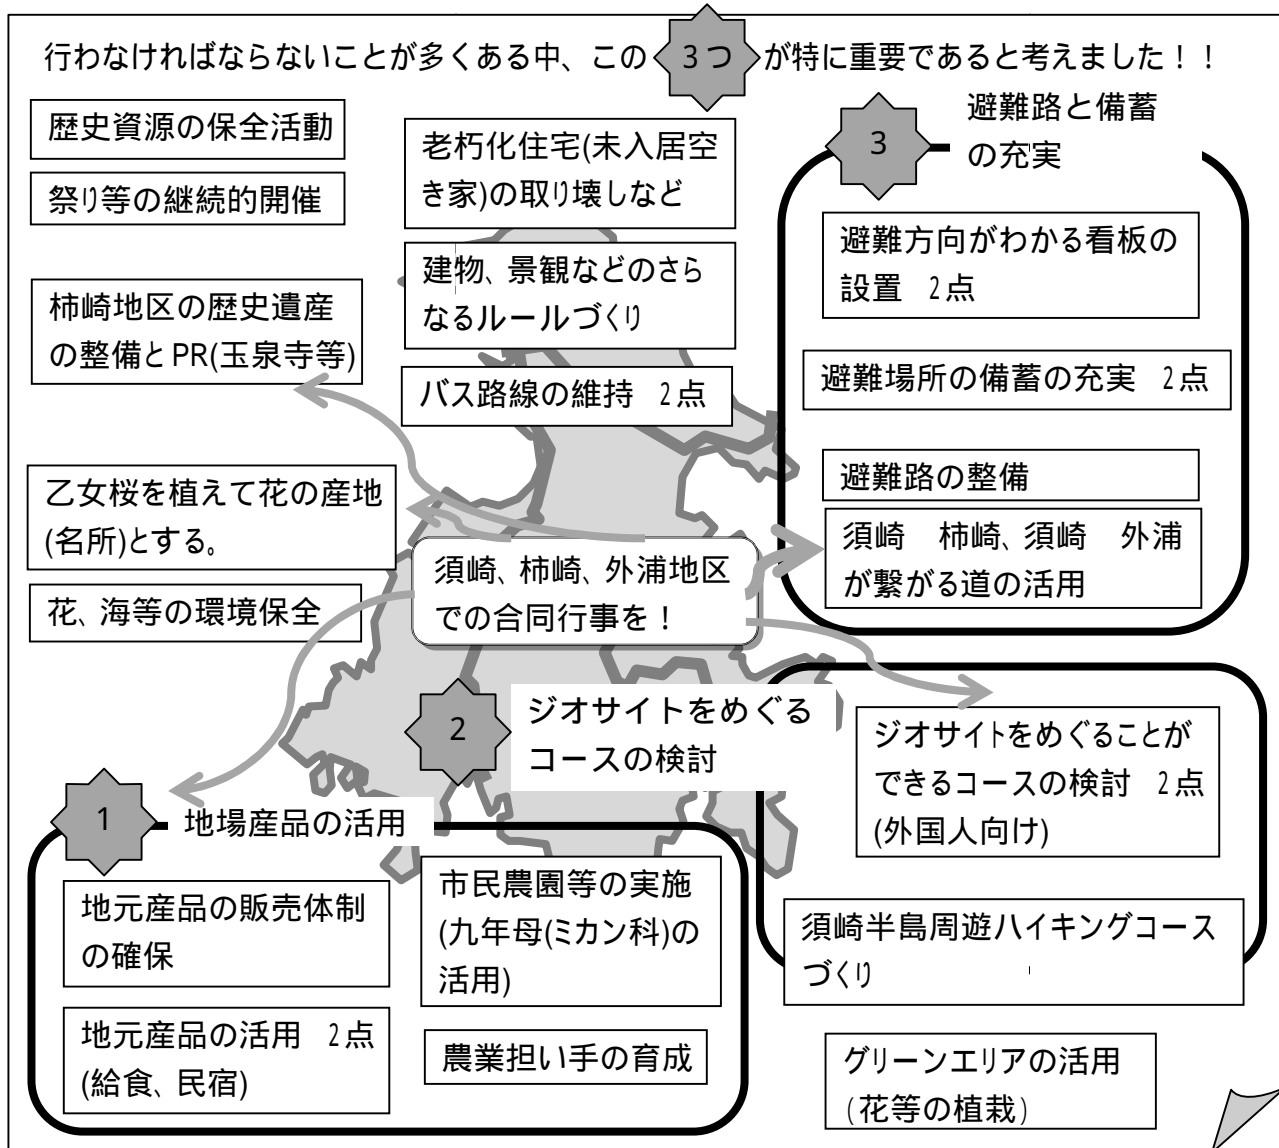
行わなければならないことが多くある中、この 3つ が特に重要であると考えました！！

歴史資源の保全活動

祭り等の継続的開催

老朽化住宅(未入居空き家)の取り壊しなど

建物、景観などのさらなるルールづくり

柿崎地区の歴史遺産の整備とPR(玉泉寺等)

バス路線の維持　2点

3 避難路と備蓄の充実

避難方向がわかる看板の設置　2点

避難場所の備蓄の充実　2点

避難路の整備

須崎　柿崎、須崎　外浦が繋がる道の活用

乙女桜を植えて花の産地(名所)とする。

花、海等の環境保全

須崎、柿崎、外浦地区での合同行事を！

2 ジオサイトをめぐるコースの検討

ジオサイトをめぐることができるコースの検討　2点(外国人向け)

須崎半島周遊ハイキングコースづくり

1 地場産品の活用

地元産品の販売体制の確保

市民農園等の実施(九年母(ミカン科)の活用)

地元産品の活用　2点(給食、民宿)

農業担い手の育成

グリーンエリアの活用(花等の植栽)